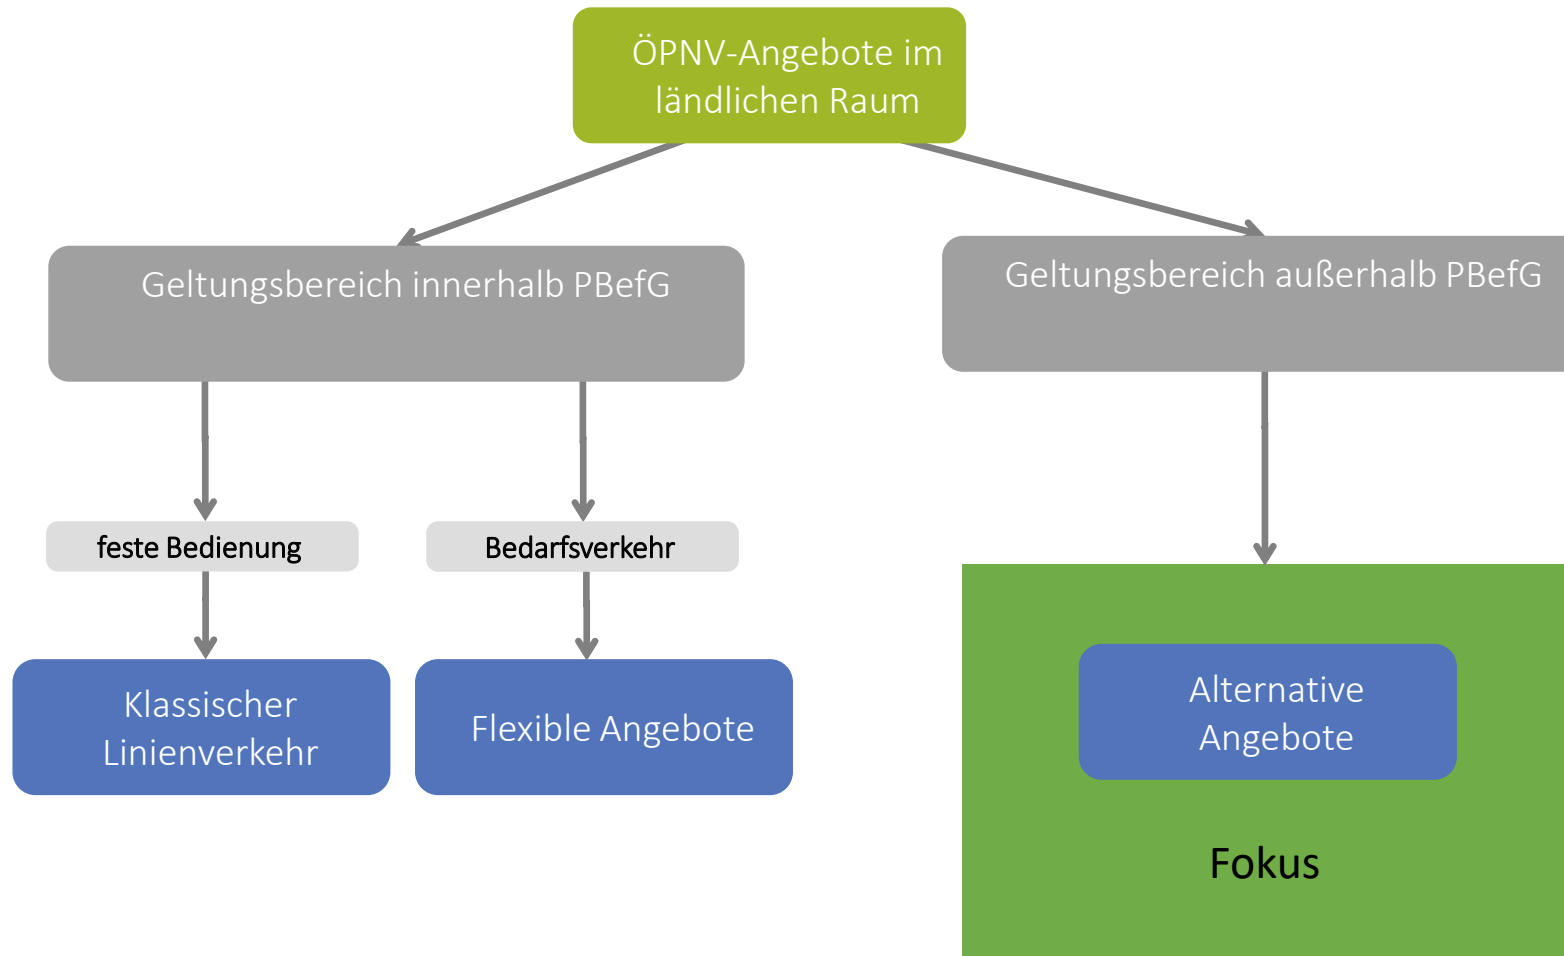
ÖPNV-Angebote im ländlichen Raum

Geltungsbereich innerhalb PBefG

Geltungsbereich außerhalb PBefG

feste Bedienung

Bedarfsverkehr

Klassischer Linienverkehr

Flexible Angebote

Alternative Angebote

Fokus